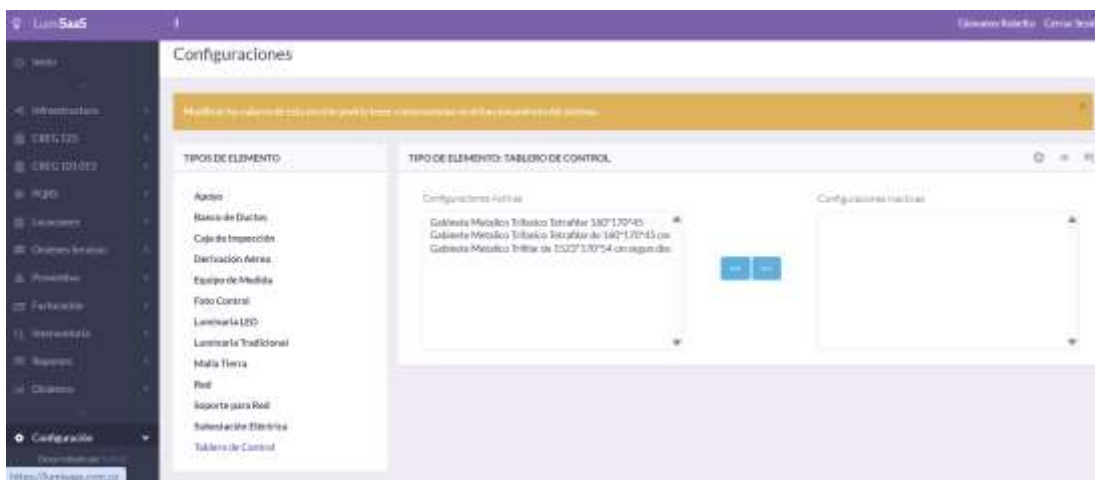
LumSaaS

Giovanni Rotello Cerrar Sesión

Inicio

Infraestructura

CREG 725

CREG 101 013

PQRS

Locaciones

Órdenes Servicio

Proveedores

Facturación

Herramientas

Reportes

Dinámico

Configuración

https://lumisaas.com.co

Configuraciones

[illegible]

TIPOS DE ELEMENTO

Apoyo
Banco de Ductos
Caja de Inspección
Derivacion Aerea
Equipo de Medida
Foto Control
Luminaria LED
Luminaria Tradicional
Malla Tierra
Red
Soporte para Red
Subestación Eléctrica
Tablero de Control

TIPO DE ELEMENTO: TABLERO DE CONTROL

Configuraciones Activas

Gabinete Metalico Trifasico Tetrafilar 180*170*45
Gabinete Metalico Trifasico Tetrafilar de 160*170*45 cm
Gabinete Metalico Trifilar de 1520*170*54 cm segun dis

Configuraciones Inactivas